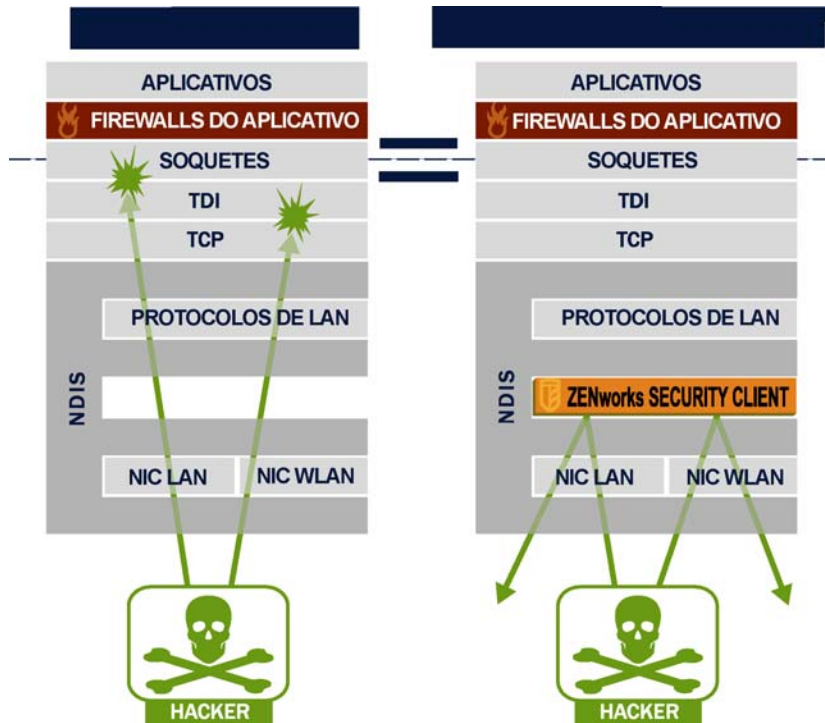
APLICATIVOS
FIREWALLS DO APLICATIVO
SOQUETES
TDI
TCP
PROTOCOLOS DE LAN
NDIS
NIC LAN
NIC WLAN
HACKER

APLICATIVOS
FIREWALLS DO APLICATIVO
SOQUETES
TDI
TCP
PROTOCOLOS DE LAN
NDIS
ZENworks SECURITY CLIENT
NIC LAN
NIC WLAN
HACKER